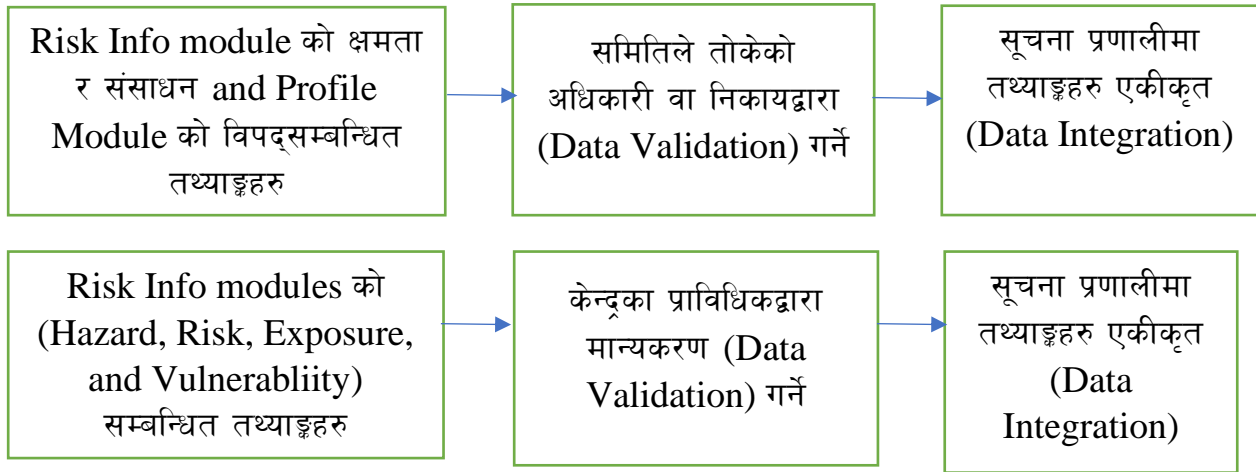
Risk Info module को क्षमता र संसाधन and Profile Module को विपद्सम्बन्धित तथ्याङ्कहरु

समितिले तोकेको अधिकारी वा निकायद्वारा (Data Validation) गर्ने

सूचना प्रणालीमा तथ्याङ्कहरु एकीकृत (Data Integration)

Risk Info modules को (Hazard, Risk, Exposure, and Vulnerabliity) सम्बन्धित तथ्याङ्कहरु

केन्द्रका प्राविधिकद्वारा मान्यकरण (Data Validation) गर्ने

सूचना प्रणालीमा तथ्याङ्कहरु एकीकृत (Data Integration)